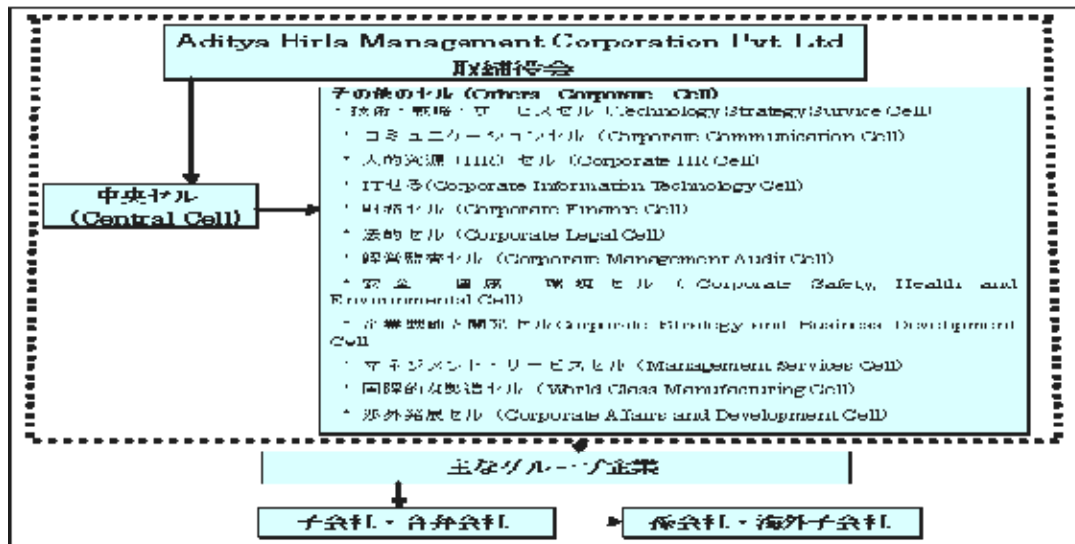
Aditya Birla Management Corporation Pvt. Ltd
取締役会

中央セル
（Central Cell）

その他のセル（Others Corporate Cell）
・技術・戦略・サービスセル（Technology Strategy Service Cell）
・コミュニケーションセル（Corporate Communication Cell）
・人的資源（HR）セル（Corporate HR Cell）
・ITセル（Corporate Information Technology Cell）
・財務セル（Corporate Finance Cell）
・法的セル（Corporate Legal Cell）
・経営監査セル（Corporate Management Audit Cell）
・安全・健康・環境セル（Corporate Safety, Health and Environmental Cell）
・企業戦略と開発セル（Corporate Strategy and Business Development Cell）
・マネジメント・サービスセル（Management Services Cell）
・国際的な製造セル（World Class Manufacturing Cell）
・渉外発展セル（Corporate Affairs and Development Cell）

主なグループ企業

子会社・合弁会社

孫会社・海外子会社